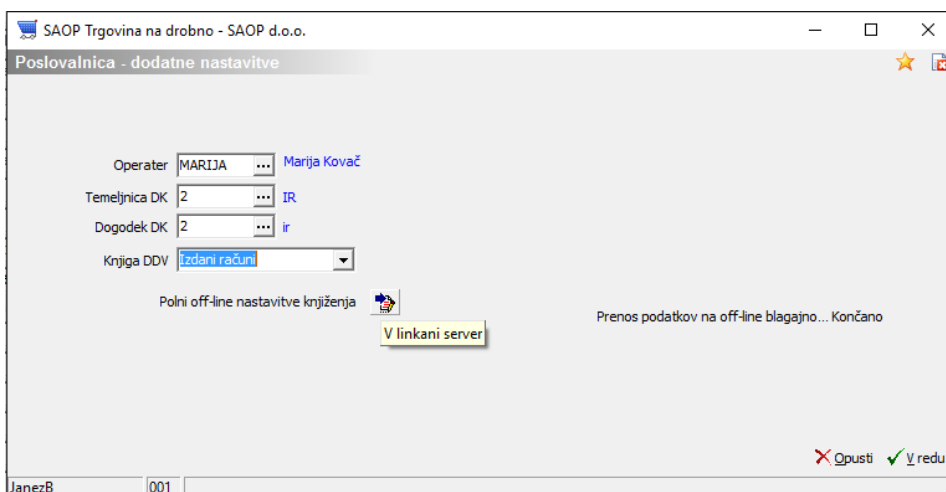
SAOP Trgovina na drobno - SAOP d.o.o.

Poslovalnica - dodatne nastavitve

Operater MARIJA ... Marija Kovač

Temeljnica DK 2 ... IR

Dogodek DK 2 ... ir

Knjiga DDV Izdani računi

Polni off-line nastavitve knjiženja

V linkani server

Prenos podatkov na off-line blagajno... Končano

Opusti V redu

JanezB 001